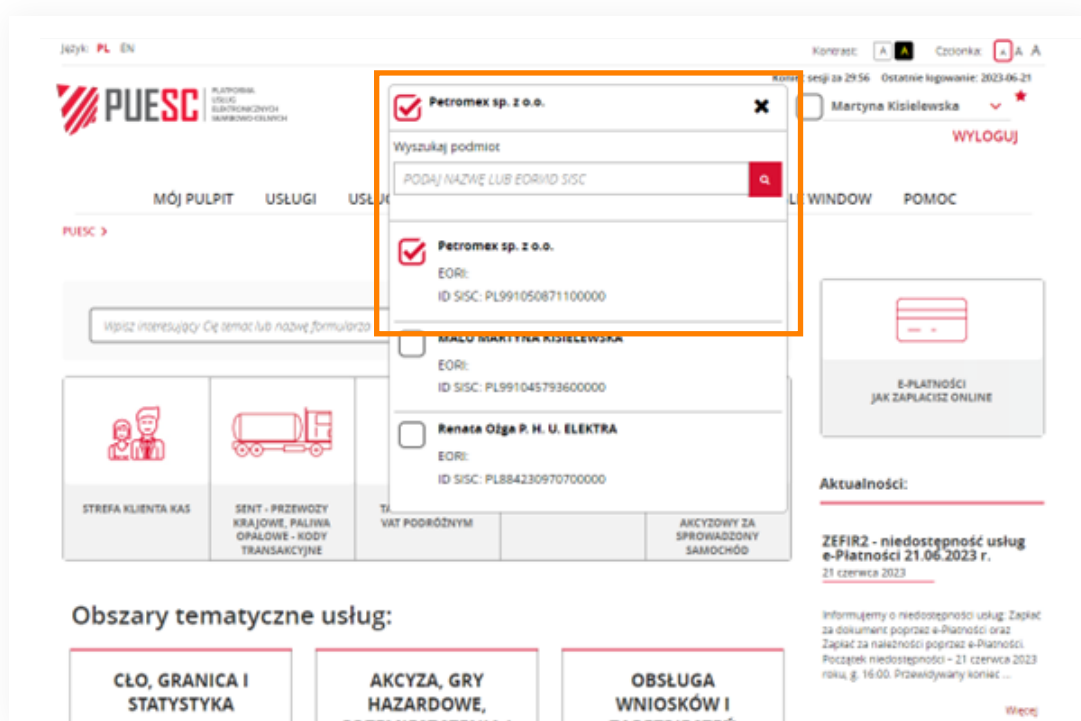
Język: PL EN

Kontrast: A A Czcionka: A A A

Koniec sesji za 29:56 Ostatnie logowanie: 2023-06-21

PUESC PLATFORMA USŁUG ELEKTRONICZNYCH SKARBOWO-CELNYCH

Petromex sp. z o.o.

Martyna Kisielewska

WYLOGUJ

Wyszukaj podmiot

PODAJ NAZWĘ LUB EORI/ID SISC

MÓJ PULPIT USŁUGI USŁU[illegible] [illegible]L WINDOW POMOC

PUESC >

Petromex sp. z o.o.
EORI:
ID SISC: PL991050871100000

MAŁO MARTYNA KISIELEWSKA
EORI:
ID SISC: PL991045793600000

Renata Ożga P. H. U. ELEKTRA
EORI:
ID SISC: PL884230970700000

Wpisz interesujący Cię temat lub nazwę formularza

E-PŁATNOŚCI
JAK ZAPŁACISZ ONLINE

STREFA KLIENTA KAS

SENT - PRZEWOZY KRAJOWE, PALIWA OPAŁOWE - KODY TRANSAKCYJNE

TA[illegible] VAT PODRÓŻNYM

AKCYZOWY ZA SPROWADZONY SAMOCHÓD

Aktualności:

ZEFIR2 - niedostępność usług e-Płatności 21.06.2023 r.
21 czerwca 2023

Informujemy o niedostępności usług: Zapłać za dokument poprzez e-Płatności oraz Zapłać za należności poprzez e-Płatności. Początek niedostępności – 21 czerwca 2023 roku, g. 16:00. Przewidywany koniec ...

Więcej

Obszary tematyczne usług:

CŁO, GRANICA I STATYSTYKA

AKCYZA, GRY HAZARDOWE, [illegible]

OBSŁUGA WNIOSKÓW I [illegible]